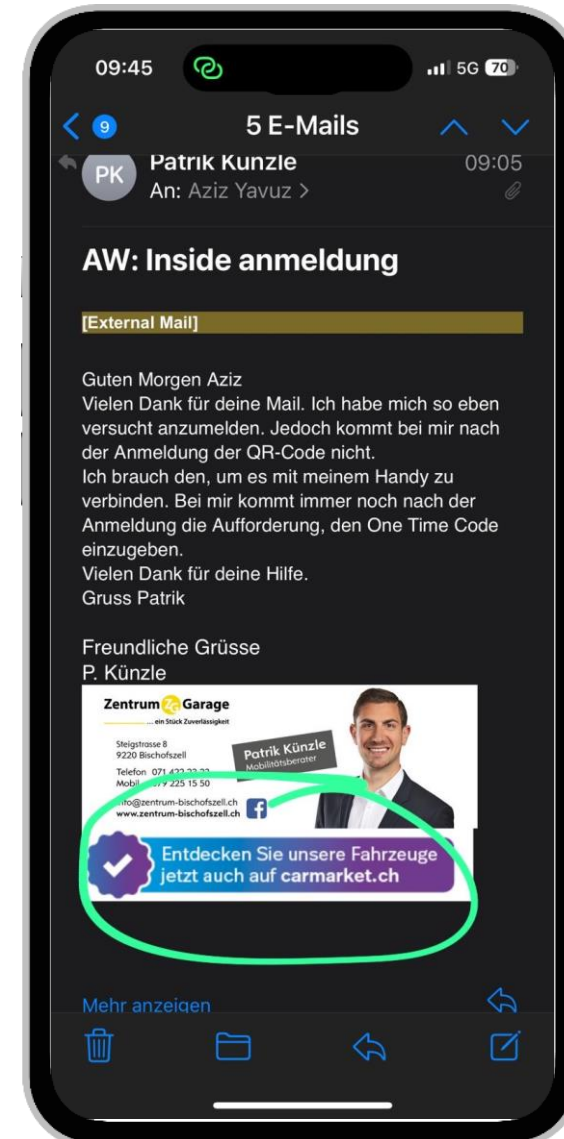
09:45 5G 70

9 5 E-Mails

PK Patrik Künzle 09:05
An: Aziz Yavuz >

AW: Inside anmeldung

[External Mail]

Guten Morgen Aziz
Vielen Dank für deine Mail. Ich habe mich so eben versucht anzumelden. Jedoch kommt bei mir nach der Anmeldung der QR-Code nicht.
Ich brauch den, um es mit meinem Handy zu verbinden. Bei mir kommt immer noch nach der Anmeldung die Aufforderung, den One Time Code einzugeben.
Vielen Dank für deine Hilfe.
Gruss Patrik

Freundliche Grüsse
P. Künzle

Zentrum Garage
...ein Stück Zuverlässigkeit

Steigstrasse 8
9220 Bischofszell

Telefon 071 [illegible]
Mobil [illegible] 225 15 50
info@zentrum-bischofszell.ch
www.zentrum-bischofszell.ch

Patrik Künzle
Mobilitätsberater

Entdecken Sie unsere Fahrzeuge jetzt auch auf carmarket.ch

Mehr anzeigen